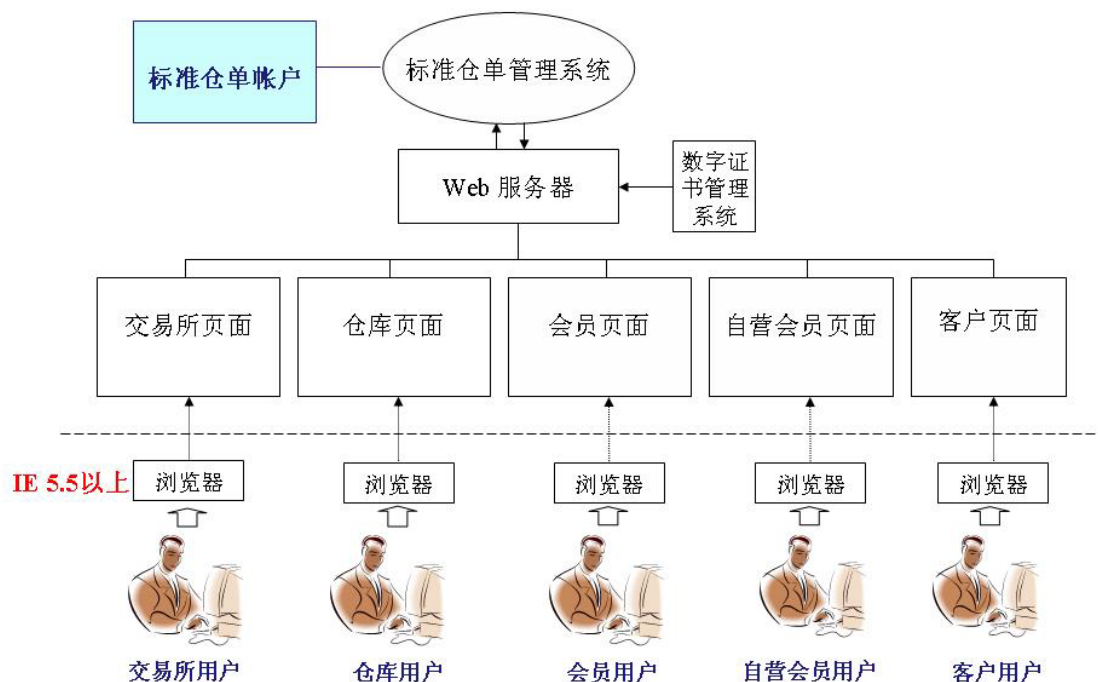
标准仓单帐户

标准仓单管理系统

Web 服务器

数字证书管理系统

交易所页面

仓库页面

会员页面

自营会员页面

客户页面

IE 5.5以上

浏览器

浏览器

浏览器

浏览器

浏览器

交易所用户

仓库用户

会员用户

自营会员用户

客户用户